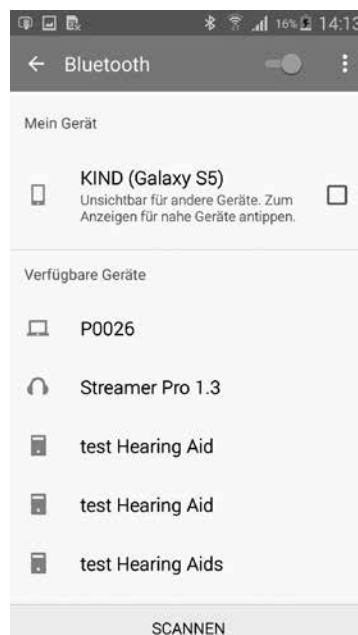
16% 14:13

Bluetooth

Mein Gerät

KIND (Galaxy S5)
Unsichtbar für andere Geräte. Zum Anzeigen für nahe Geräte antippen.

Verfügbare Geräte

P0026

Streamer Pro 1.3

test Hearing Aid

test Hearing Aid

test Hearing Aids

SCANNEN